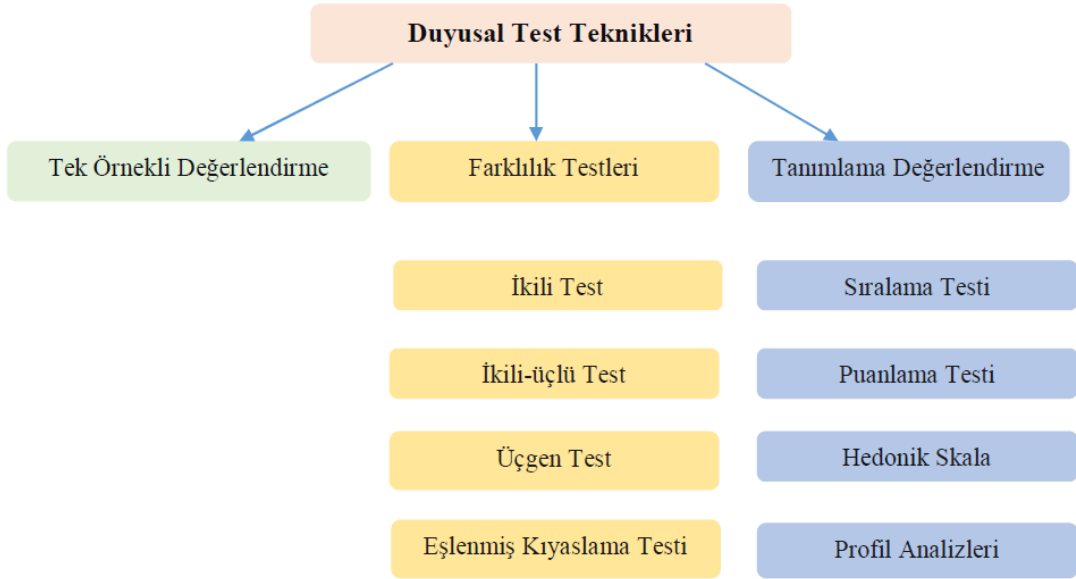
Duyusal Test Teknikleri

Tek Örnekli Değerlendirme

Farklılık Testleri

Tanımlama Değerlendirme

İkili Test

İkili-üçlü Test

Üçgen Test

Eşlenmiş Kıyaslama Testi

Sıralama Testi

Puanlama Testi

Hedonik Skala

Profil Analizleri